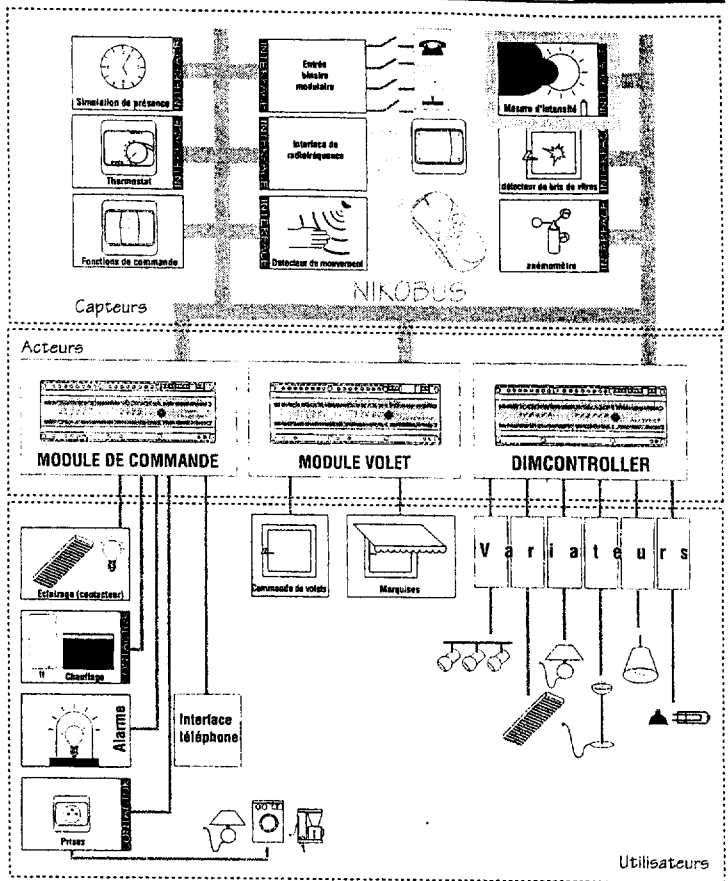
Simulation de présence

INTERFACE

Thermostat

INTERFACE

Fonctions de commande

INTERFACE

Entrée binaire modulaire

Interface de radiofréquence

INTERFACE

Détecteur de mouvement

Mesure d'intensité

INTERFACE

détecteur de bris de vitres

INTERFACE

anémomètre

NIKOBUS

Capteurs

Acteurs

MODULE DE COMMANDE

MODULE VOLET

DIMCONTROLLER

Eclairage (contacteur)

Chauffage

Alarme

Interface téléphone

Prises

Commande de volets

Marquises

V a r i a t e u r s

Utilisateurs